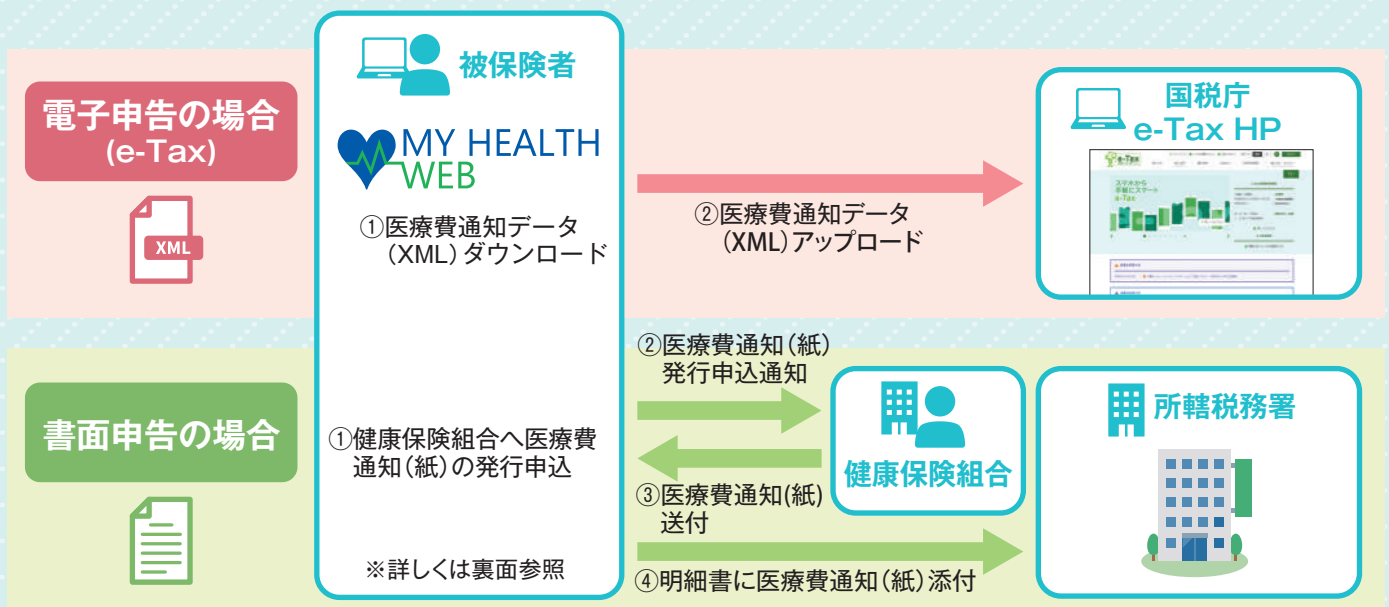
電子申告の場合
(e-Tax)

XML

被保険者

MY HEALTH WEB

①医療費通知データ（XML）ダウンロード

②医療費通知データ（XML）アップロード

国税庁
e-Tax HP

書面申告の場合

①健康保険組合へ医療費通知（紙）の発行申込

※詳しくは裏面参照

②医療費通知（紙）発行申込通知

③医療費通知(紙)送付

④明細書に医療費通知（紙）添付

健康保険組合

所轄税務署